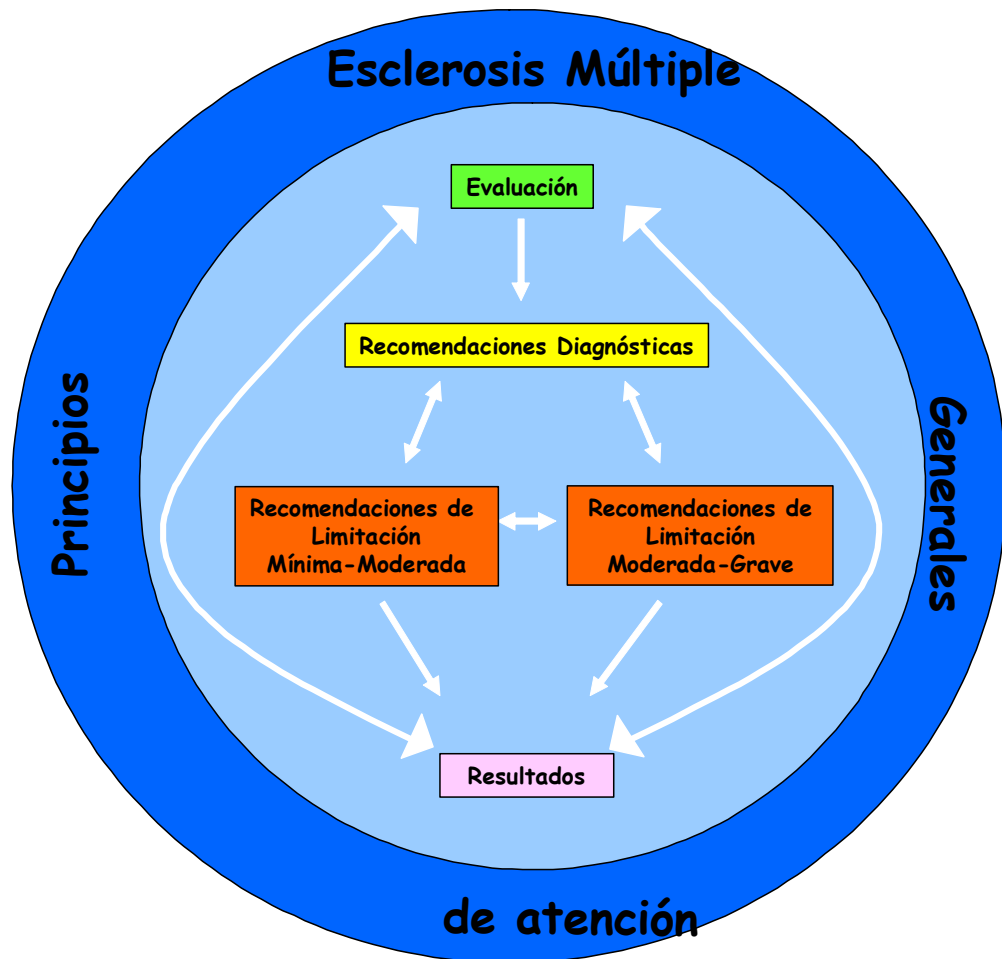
Esclerosis Múltiple

Evaluación

Recomendaciones Diagnósticas

Recomendaciones de Limitación Mínima-Moderada

Recomendaciones de Limitación Moderada-Grave

Resultados

Principios

Generales

de atención